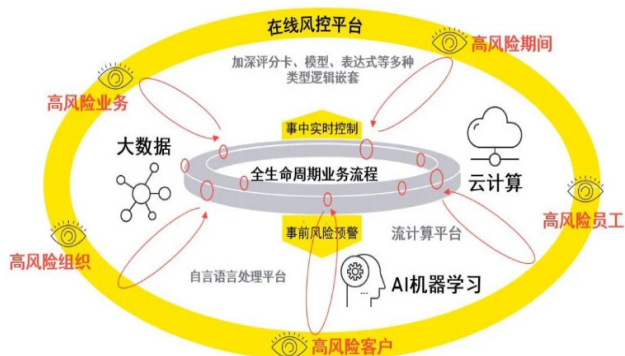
在线风控平台

高风险期间

加深评分卡、模型、表达式等多种类型逻辑嵌套

高风险业务

事中实时控制

大数据

云计算

全生命周期业务流程

高风险员工

事前风险预警

流计算平台

高风险组织

自言语言处理平台

AI机器学习

高风险客户